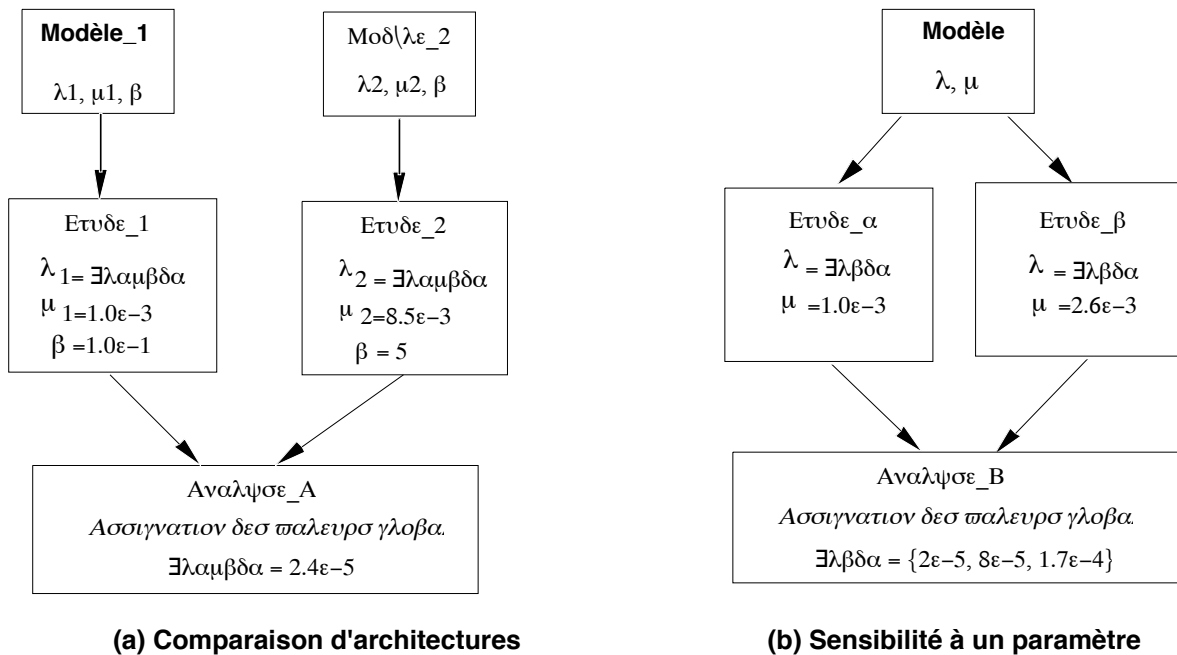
Modèle_1
λ1, μ1, β

Μοδ\λε_2
λ2, μ2, β

Ετυδε_1
$\lambda_1$ = ∃λαμβδα
$\mu_1$ =1.0ε−3
β =1.0ε−1

Ετυδε_2
$\lambda_2$ = ∃λαμβδα
$\mu_2$ =8.5ε−3
β = 5

Αναλψσε_Α
Ασσιγνατιον δεσ ϖαλευρσ γλοβα.
∃λαμβδα = 2.4ε−5

Modèle
λ, μ

Ετυδε_α
λ = ∃λβδα
μ =1.0ε−3

Ετυδε_β
λ = ∃λβδα
μ =2.6ε−3

Αναλψσε_Β
Ασσιγνατιον δεσ ϖαλευρσ γλοβα.
∃λβδα = {2ε−5, 8ε−5, 1.7ε−4}

(a) Comparaison d'architectures

(b) Sensibilité à un paramètre